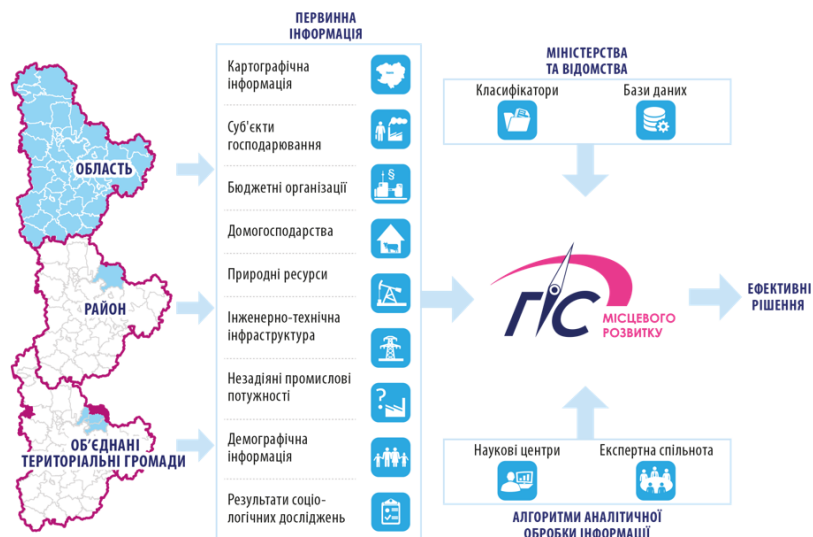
ПЕРВИННА ІНФОРМАЦІЯ

Картографічна інформація

Суб'єкти господарювання

Бюджетні організації

Домогосподарства

Природні ресурси

Інженерно-технічна інфраструктура

Незадіяні промислові потужності

Демографічна інформація

Результати соціологічних досліджень

ОБЛАСТЬ

РАЙОН

ОБ'ЄДНАНІ ТЕРИТОРІАЛЬНІ ГРОМАДИ

МІНІСТЕРСТВА ТА ВІДОМСТВА

Класифікатори

Бази даних

ГІС МІСЦЕВОГО РОЗВИТКУ

ЕФЕКТИВНІ РІШЕННЯ

Наукові центри

Експертна спільнота

АЛГОРИТМИ АНАЛІТИЧНОЇ ОБРОБКИ ІНФОРМАЦІЇ